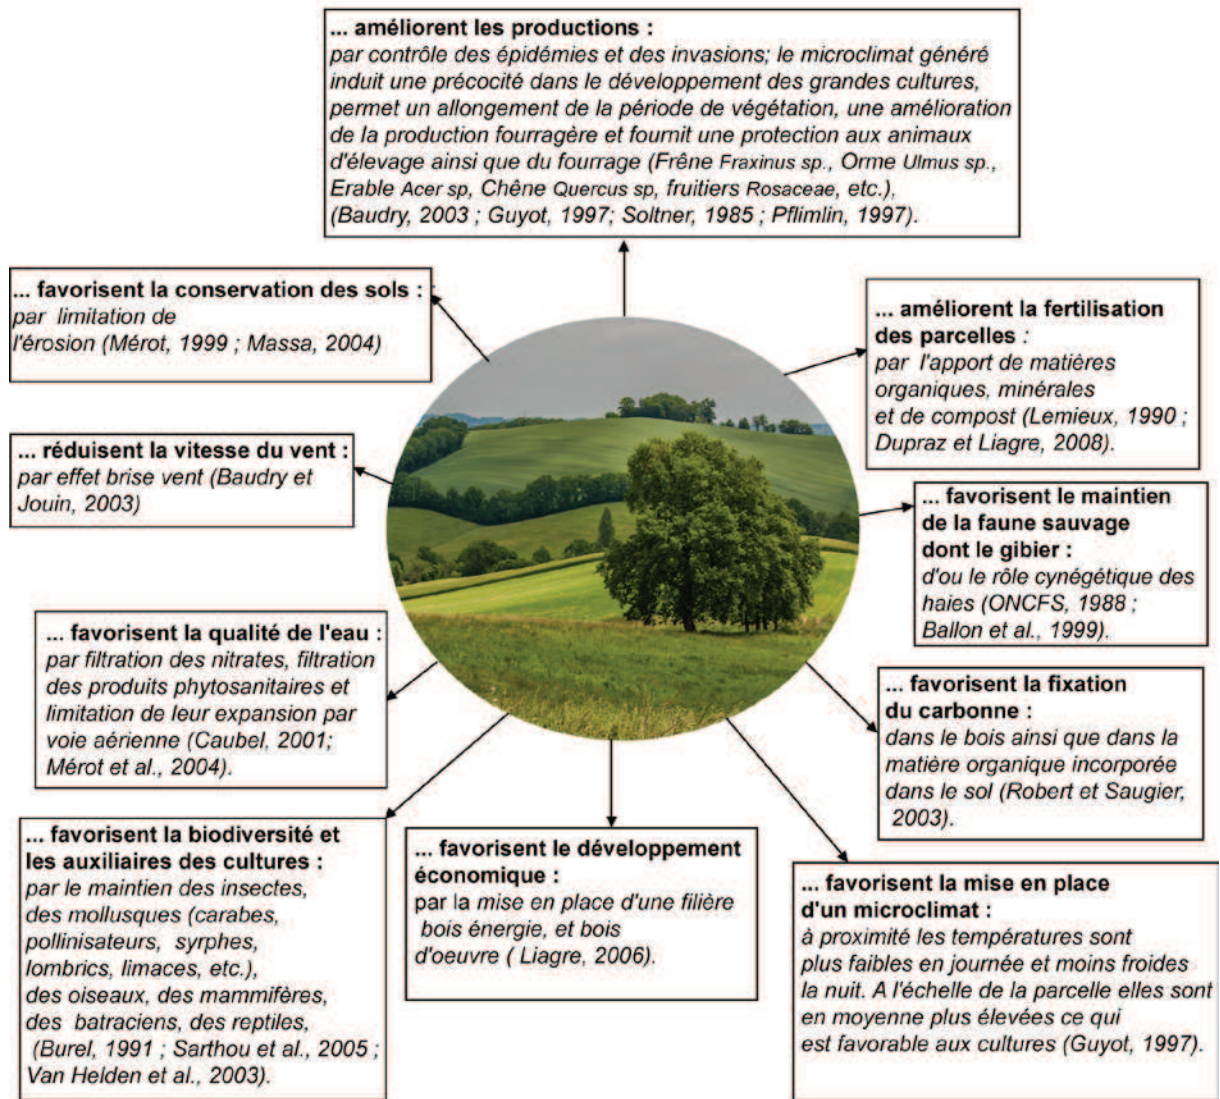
... améliorent les productions :
par contrôle des épidémies et des invasions; le microclimat généré induit une précocité dans le développement des grandes cultures, permet un allongement de la période de végétation, une amélioration de la production fourragère et fournit une protection aux animaux d'élevage ainsi que du fourrage (Frêne Fraxinus sp., Orme Ulmus sp., Erable Acer sp, Chêne Quercus sp, fruitiers Rosaceae, etc.), (Baudry, 2003 ; Guyot, 1997; Soltner, 1985 ; Pflimlin, 1997).

... favorisent la conservation des sols :
par limitation de l'érosion (Mérot, 1999 ; Massa, 2004)

... améliorent la fertilisation des parcelles :
par l'apport de matières organiques, minérales et de compost (Lemieux, 1990 ; Dupraz et Liagre, 2008).

... réduisent la vitesse du vent :
par effet brise vent (Baudry et Jouin, 2003)

... favorisent le maintien de la faune sauvage dont le gibier :
d'ou le rôle cynégétique des haies (ONCFS, 1988 ; Ballon et al., 1999).

... favorisent la qualité de l'eau :
par filtration des nitrates, filtration des produits phytosanitaires et limitation de leur expansion par voie aérienne (Caubel, 2001; Mérot et al., 2004).

... favorisent la fixation du carbonne :
dans le bois ainsi que dans la matière organique incorporée dans le sol (Robert et Saugier, 2003).

... favorisent la biodiversité et les auxiliaires des cultures :
par le maintien des insectes, des mollusques (carabes, pollinisateurs, syrphes, lombrics, limaces, etc.), des oiseaux, des mammifères, des batraciens, des reptiles, (Burel, 1991 ; Sarthou et al., 2005 ; Van Helden et al., 2003).

... favorisent le développement économique :
par la mise en place d'une filière bois énergie, et bois d'oeuvre ( Liagre, 2006).

... favorisent la mise en place d'un microclimat :
à proximité les températures sont plus faibles en journée et moins froides la nuit. A l'échelle de la parcelle elles sont en moyenne plus élevées ce qui est favorable aux cultures (Guyot, 1997).